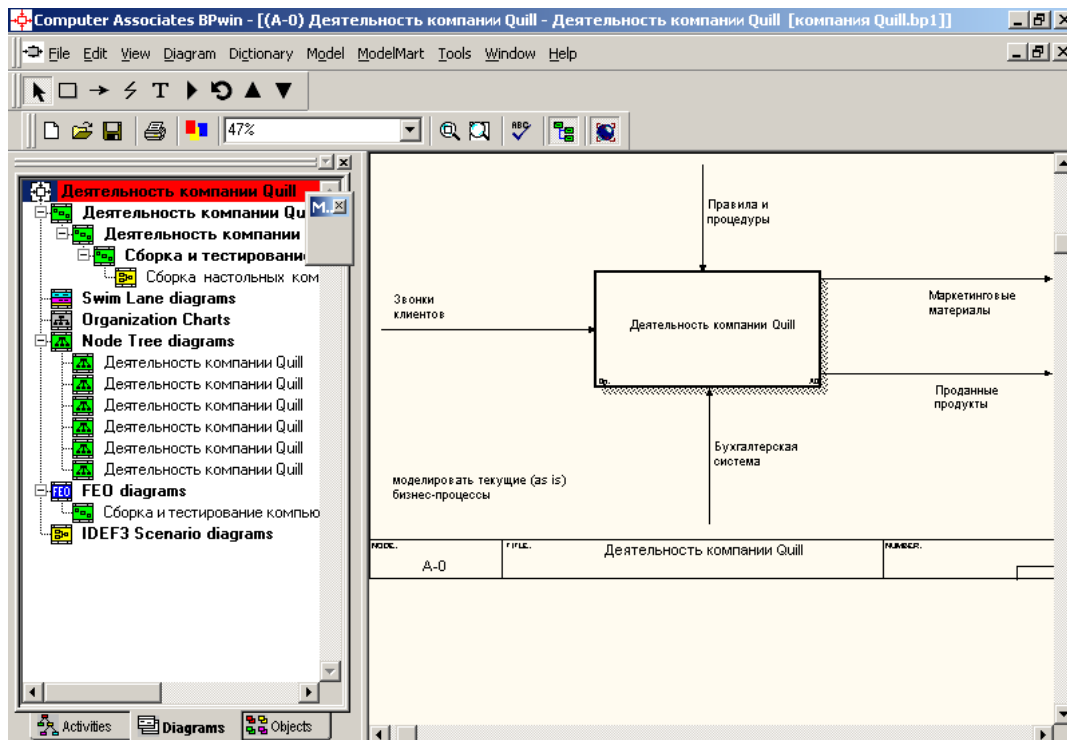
Computer Associates BPwin - [(A-0) Деятельность компании Quill - Деятельность компании Quill [компания Quill.bp1]]

File Edit View Diagram Dictionary Model ModelMart Tools Window Help

47%

Деятельность компании Quill
Деятельность компании Qu
Деятельность компании
Сборка и тестировани
Сборка настольных ком
Swim Lane diagrams
Organization Charts
Node Tree diagrams
Деятельность компании Quill
Деятельность компании Quill
Деятельность компании Quill
Деятельность компании Quill
Деятельность компании Quill
Деятельность компании Quill
FEO diagrams
Сборка и тестирование компью
IDEF3 Scenario diagrams

M.

Activities
Diagrams
Objects

Правила и процедуры

Звонки клиентов

Деятельность компании Quill

Маркетинговые материалы

Проданные продукты

Бухгалтерская система

моделировать текущие (as is) бизнес-процессы

NODE:
A-0
TITLE:
Деятельность компании Quill
NUMBER: